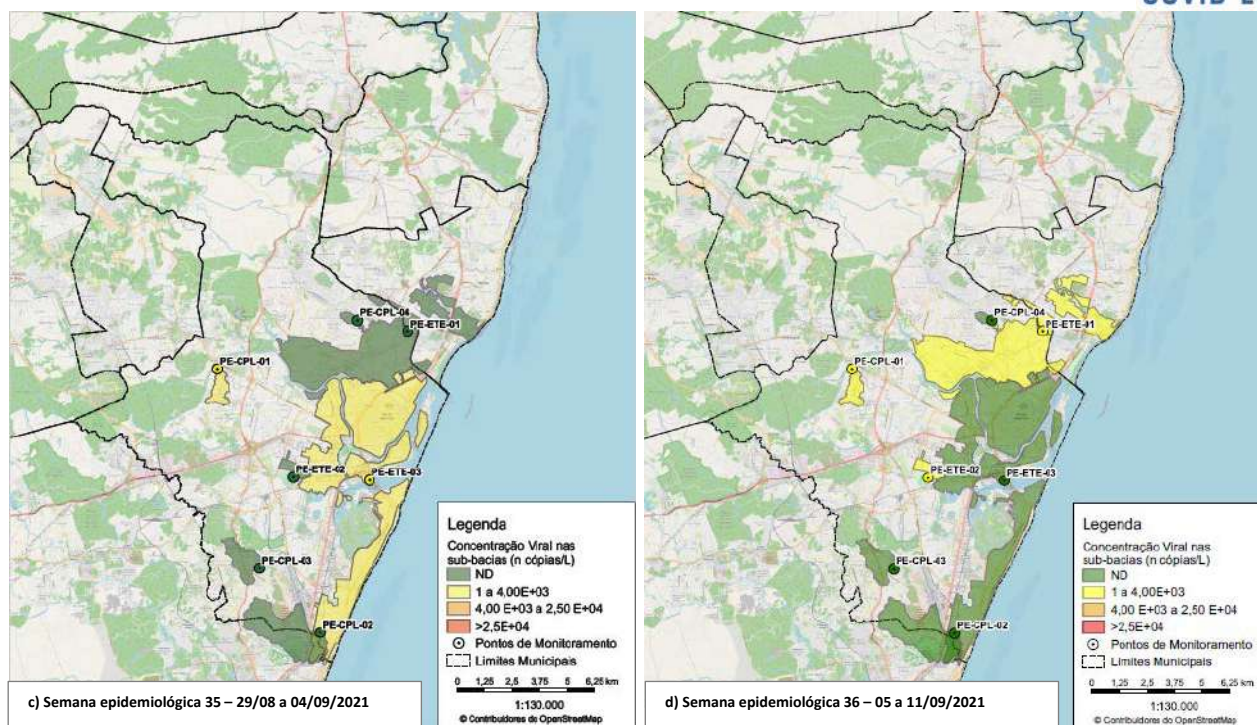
COVID-1

PE-CPL-04
PE-ETE-01
PE-CPL-01
PE-ETE-02
PE-ETE-03
PE-CPL-03
PE-CPL-02

Legenda
Concentração Viral nas sub-bacias (n cópias/L)
ND
1 a 4,00E+03
4,00 E+03 a 2,50 E+04
>2,5E+04
Pontos de Monitoramento
Limites Municipais

0 1,25 2,5 3,75 5 6,25 km
1:130.000
© Contribuidores do OpenStreetMap

c) Semana epidemiológica 35 – 29/08 a 04/09/2021

PE-CPL-04
PE-ETE-01
PE-CPL-01
PE-ETE-02
PE-ETE-03
PE-CPL-03
PE-CPL-02

Legenda
Concentração Viral nas sub-bacias (n cópias/L)
ND
1 a 4,00E+03
4,00 E+03 a 2,50 E+04
>2,5E+04
Pontos de Monitoramento
Limites Municipais

0 1,25 2,5 3,75 5 6,25 km
1:130.000
© Contribuidores do OpenStreetMap

d) Semana epidemiológica 36 – 05 a 11/09/2021